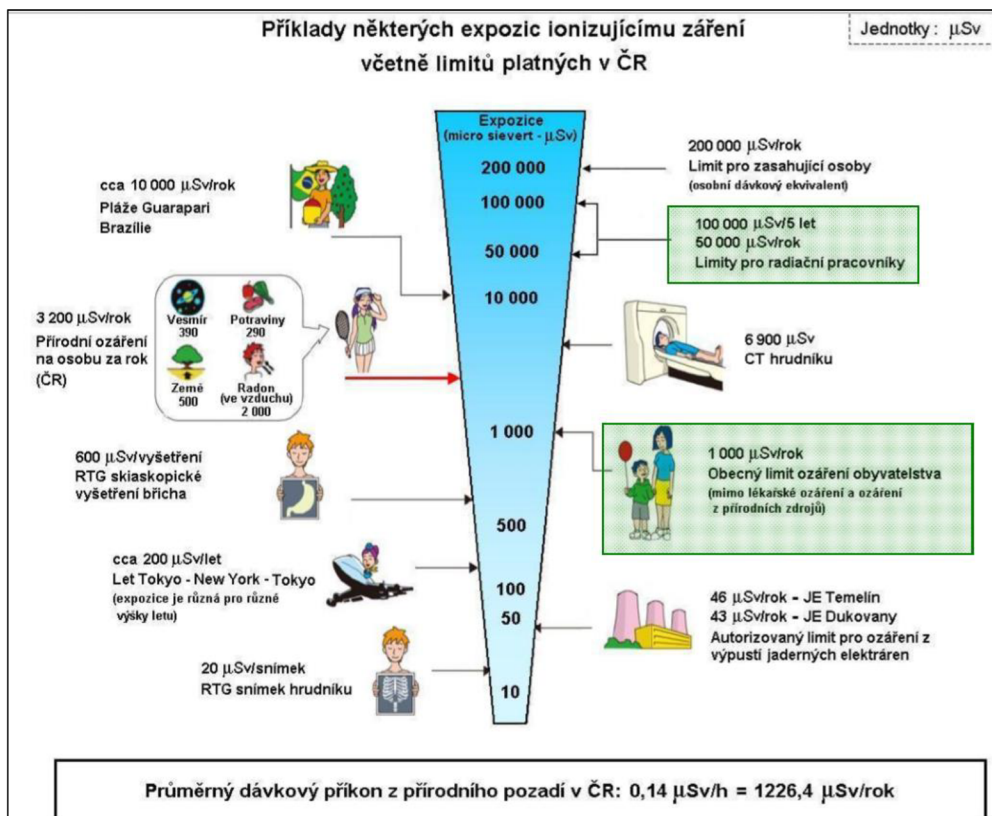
Příklady některých expozic ionizujícímu záření včetně limitů platných v ČR

Jednotky : µSv

Expozice (micro sievert - µSv)

200 000
100 000
50 000
10 000
1 000
500
100
50
10

cca 10 000 µSv/rok
Pláže Guarapari
Brazílie

3 200 µSv/rok
Přírodní ozáření na osobu za rok (ČR)

Vesmír 390
Potraviny 290
Země 500
Radon (ve vzduchu) 2 000

600 µSv/vyšetření
RTG skiaskopické vyšetření břicha

cca 200 µSv/let
Let Tokyo - New York - Tokyo
(expozice je různá pro různé výšky letu)

20 µSv/snímek
RTG snímek hrudníku

200 000 µSv/rok
Limit pro zasahující osoby
(osobní dávkový ekvivalent)

100 000 µSv/5 let
50 000 µSv/rok
Limity pro radiační pracovníky

6 900 µSv
CT hrudníku

1 000 µSv/rok
Obecný limit ozáření obyvatelstva
(mimo lékařské ozáření a ozáření z přírodních zdrojů)

46 µSv/rok - JE Temelín
43 µSv/rok - JE Dukovany
Autorizovaný limit pro ozáření z výpustí jaderných elektráren

Průměrný dávkový příkon z přírodního pozadí v ČR: 0,14 µSv/h = 1226,4 µSv/rok